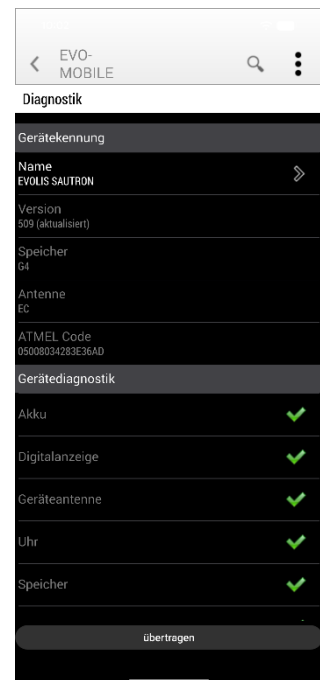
EVO-MOBILE

Diagnostik

Gerätekennung

Name
EVOLIS SAUTRON

Version
509 (aktualisiert)

Speicher
G4

Antenne
EC

ATMEL Code
05008034283E36AD

Gerätediagnostik

Akku

Digitalanzeige

Geräteantenne

Uhr

Speicher

übertragen